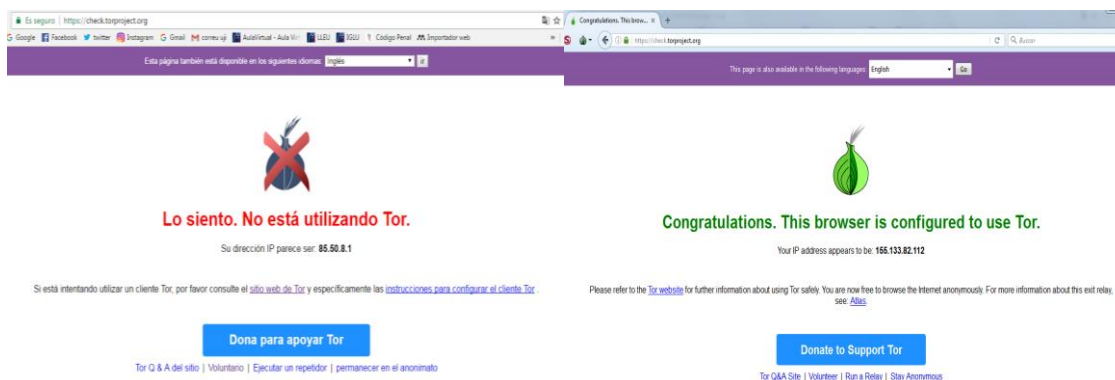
Es seguro | https://check.torproject.org

Google Facebook twitter Instagram Gmail correu uji AulaVirtual - Aula Vir LLEU SIGLU Código Penal Importador web

Esta página también está disponible en los siguientes idiomas: Inglés ir

Lo siento. No está utilizando Tor.

Su dirección IP parece ser: 85.50.8.1

Si está intentando utilizar un cliente Tor, por favor consulte el sitio web de Tor y específicamente las instrucciones para configurar el cliente Tor.

Dona para apoyar Tor

Tor Q & A del sitio | Voluntario | Ejecutar un repetidor | permanecer en el anonimato

Congratulations. This brow... × +

https://check.torproject.org

Buscar

This page is also available in the following languages: English Go

Congratulations. This browser is configured to use Tor.

Your IP address appears to be: 155.133.82.112

Please refer to the Tor website for further information about using Tor safely. You are now free to browse the Internet anonymously. For more information about this exit relay, see: Atlas.

Donate to Support Tor

Tor Q&A Site | Volunteer | Run a Relay | Stay Anonymous